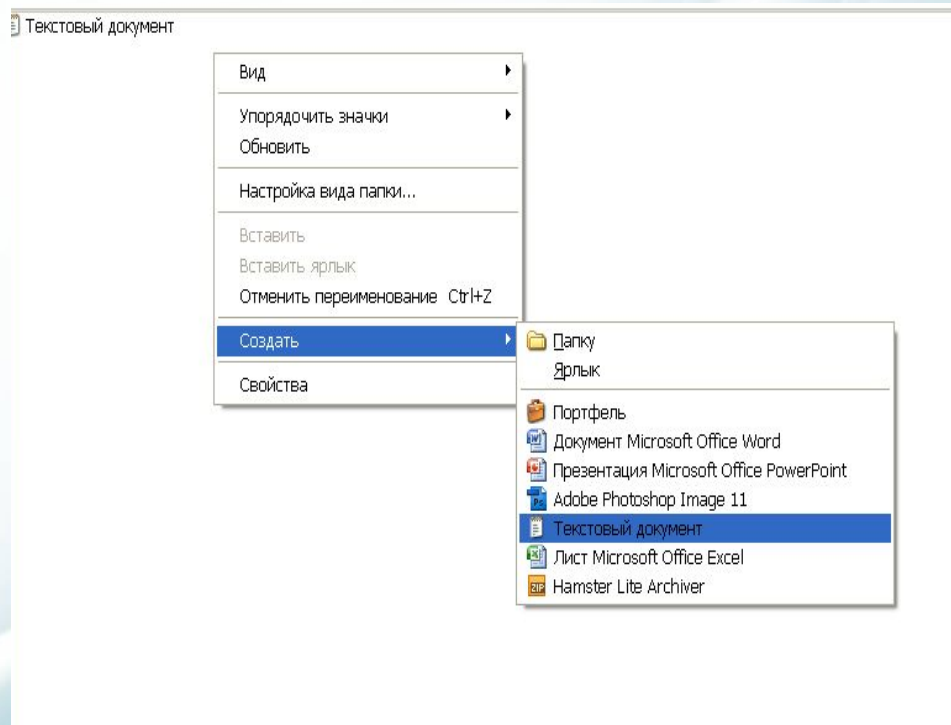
Текстовый документ

Вид
Упорядочить значки
Обновить
Настройка вида папки...
Вставить
Вставить ярлык
Отменить переименование Ctrl+Z
Создать
Свойства

Папку
Ярлык
Портфель
Документ Microsoft Office Word
Презентация Microsoft Office PowerPoint
Adobe Photoshop Image 11
Текстовый документ
Лист Microsoft Office Excel
Hamster Lite Archiver